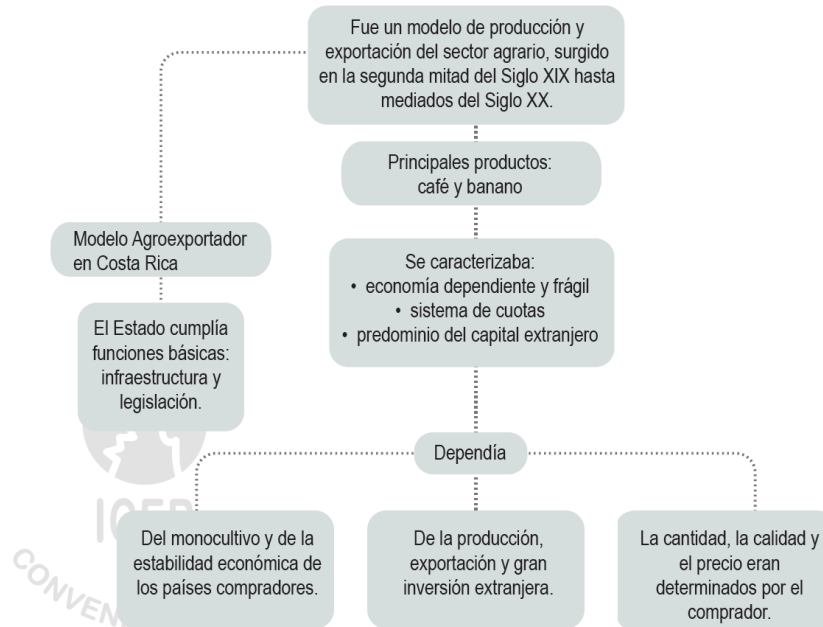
Fue un modelo de producción y exportación del sector agrario, surgido en la segunda mitad del Siglo XIX hasta mediados del Siglo XX.

Principales productos: café y banano

Modelo Agroexportador en Costa Rica

Se caracterizaba:
• economía dependiente y frágil
• sistema de cuotas
• predominio del capital extranjero

El Estado cumplía funciones básicas: infraestructura y legislación.

Dependía

Del monocultivo y de la estabilidad económica de los países compradores.

De la producción, exportación y gran inversión extranjera.

La cantidad, la calidad y el precio eran determinados por el comprador.

IOER

CONVEN